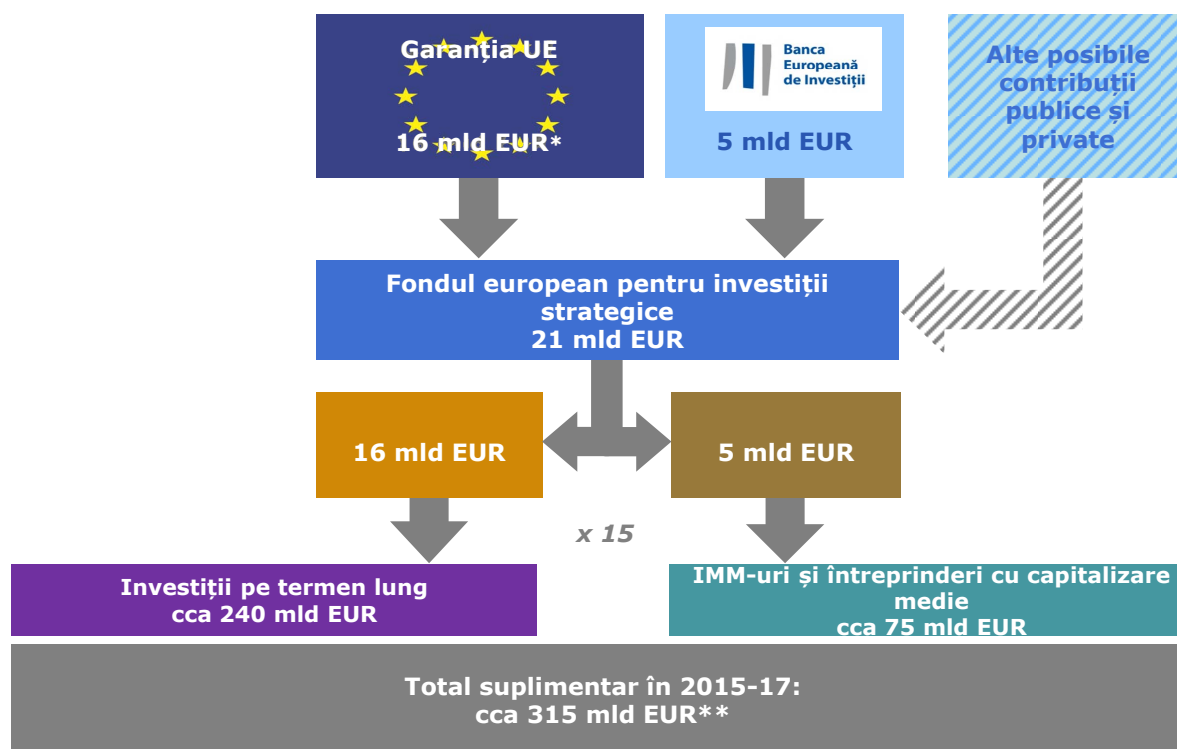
Garanția UE

16 mld EUR*

Banca Europeană de Investiții

5 mld EUR

Alte posibile contribuții publice și private

Fondul european pentru investiții strategice
21 mld EUR

16 mld EUR

5 mld EUR

x 15

Investiții pe termen lung
cca 240 mld EUR

IMM-uri și întreprinderi cu capitalizare medie
cca 75 mld EUR

Total suplimentar în 2015-17:
cca 315 mld EUR**